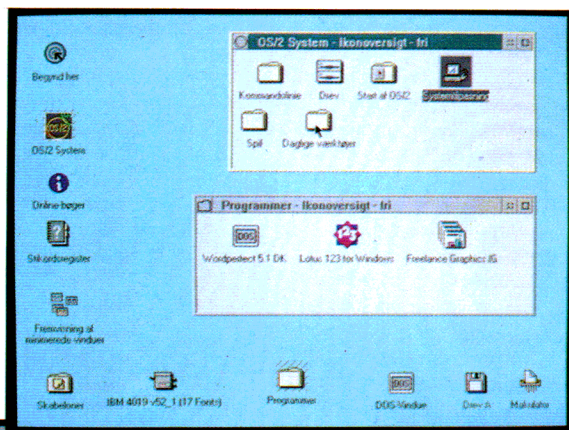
Begynd her

OS/2 System

Online bøger

Stikordsregister

Fremvisning af minimerede vinduer

OS/2 System - Ikonoversigt - fri

Kommandolinie

Drev

Start af OS/2

Systemopsætning

Spil

Daglige værktøjer

Programmer - Ikonoversigt - fri

Wordperfect 5.1 Dk.

Lotus 123 for Windows

Freelance Graphics/G

Skabeloner

IBM 4019 v52_1 (17 Fonts)

Programmer

DOS-Vindue

Drev A

Makulator